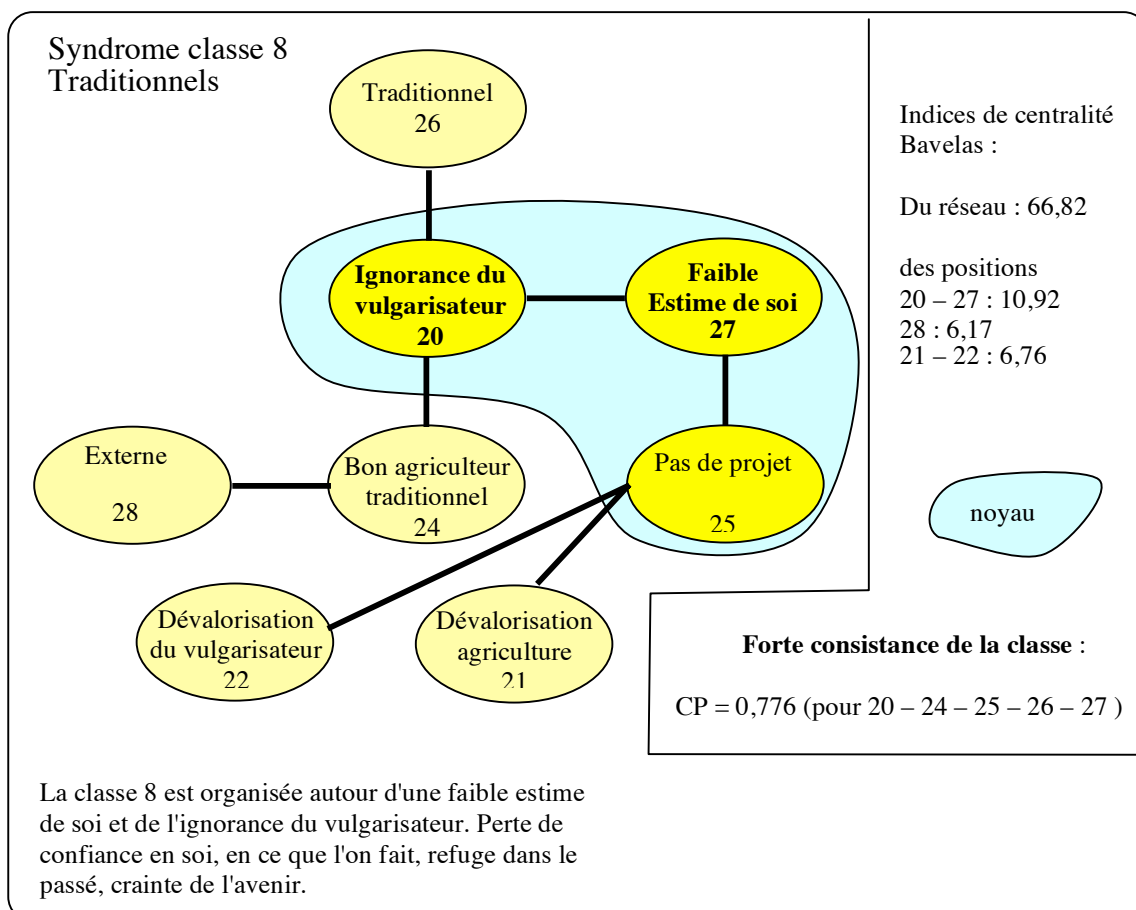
Syndrome classe 8
Traditionnels

Traditionnel
26

Ignorance du vulgarisateur
20

Faible Estime de soi
27

Externe
28

Bon agriculteur traditionnel
24

Pas de projet
25

Dévalorisation du vulgarisateur
22

Dévalorisation agriculture
21

Indices de centralité Bavelas :

Du réseau : 66,82

des positions
20 – 27 : 10,92
28 : 6,17
21 – 22 : 6,76

noyau

**Forte consistance de la classe** :

CP = 0,776 (pour 20 – 24 – 25 – 26 – 27 )

La classe 8 est organisée autour d'une faible estime de soi et de l'ignorance du vulgarisateur. Perte de confiance en soi, en ce que l'on fait, refuge dans le passé, crainte de l'avenir.